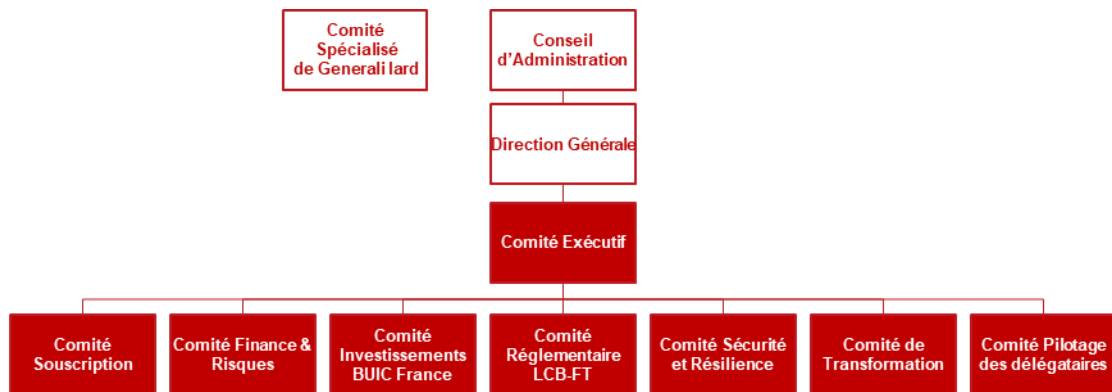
Comité Spécialisé de Generali Iard

Conseil d'Administration

Direction Générale

Comité Exécutif

Comité Souscription

Comité Finance & Risques

Comité Investissements BUIC France

Comité Réglementaire LCB-FT

Comité Sécurité et Résilience

Comité de Transformation

Comité Pilotage des délégataires